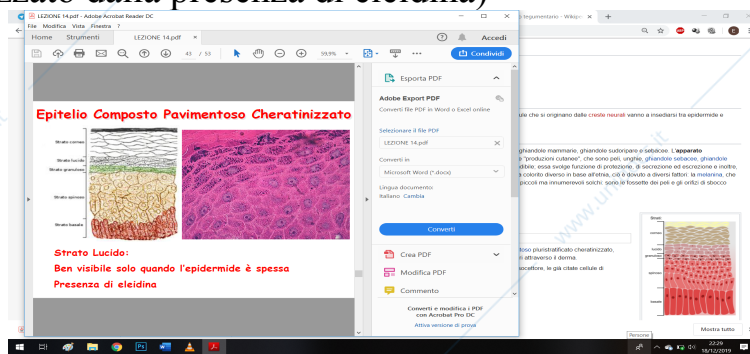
izzato dalla presenza di eleidina)

LEZIONE 14.pdf - Adobe Acrobat Reader DC
File Modifica Vista Finestra ?
Home Strumenti LEZIONE 14.pdf
Accedi
43 / 53 59,9%
Condividi

Epitelio Composto Pavimentoso Cheratinizzato

Strato corneo
Strato lucido
Strato granuloso
Strato spinoso
Strato basale

Strato Lucido:
Ben visibile solo quando l'epidermide è spessa
Presenza di eleidina

Esporta PDF
Adobe Export PDF
Converti file PDF in Word o Excel online
Selezionare il file PDF
LEZIONE 14.pdf
Converti in
Microsoft Word (*.docx)
Lingua documento:
Italiano Cambia
Converti
Crea PDF
Modifica PDF
Commento
Converti e modifica i PDF con Acrobat Pro DC
Attiva versione di prova

Tegumentario - Wikip
ule che si originano dalle creste neurali vanno a insediarsi tra epidermide e
ghiandole mammarie, ghiandole sudoripare e sebacee. L'apparato
"produzioni cutanee", che sono peli, unghie, ghiandole sebacee, ghiandole
idibile, essa svolge funzione di protezione, di secrezione ed escrezione e inoltre,
colorito diverso in base all'etnia, ciò è dovuto a diversi fattori, la melanina, che
piccoli ma innumerevoli solchi; sono le fossette dei peli e gli orifizi di sbocco
doso pluristratificato cheratinizzato,
attraverso il derma.
ricettore, le già citate cellule di
Mostra tutto
Persone
22:29
18/12/2019